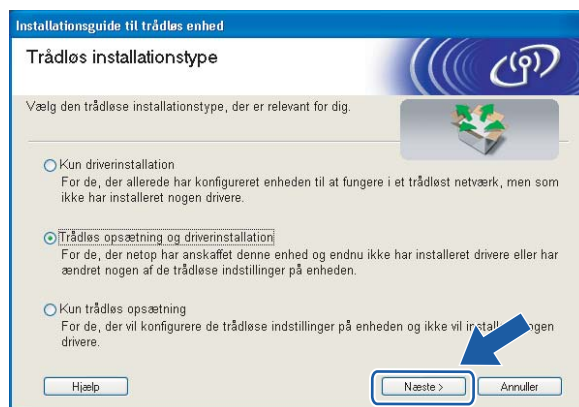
Installationsguide til trådløs enhed

Trådløs installationstype

Vælg den trådløse installationstype, der er relevant for dig.

Kun driverinstallation
For de, der allerede har konfigureret enheden til at fungere i et trådløst netværk, men som ikke har installeret nogen drivere.

Trådløs opsætning og driverinstallation
For de, der netop har anskaffet denne enhed og endnu ikke har installeret drivere eller har ændret nogen af de trådløse indstillinger på enheden.

Kun trådløs opsætning
For de, der vil konfigurere de trådløse indstillinger på enheden og ikke vil in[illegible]gen drivere.

Hjælp

Næste >

Annuller